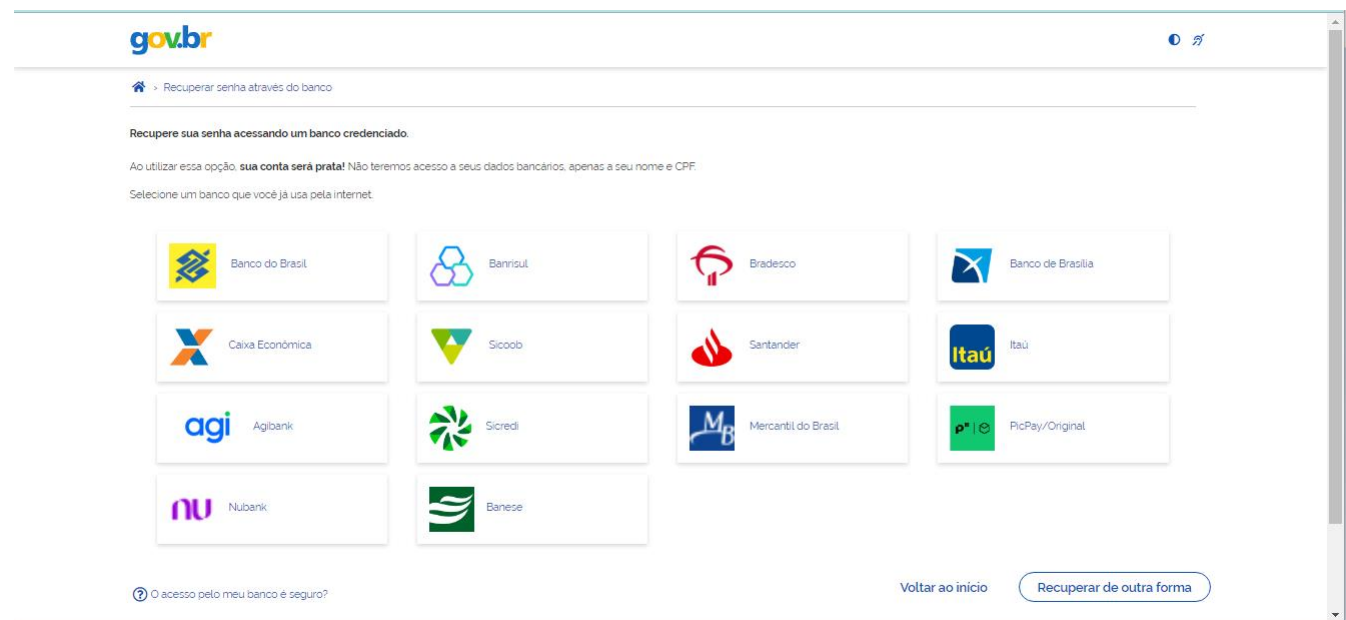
gov.br

> Recuperar senha através do banco

Recupere sua senha acessando um banco credenciado.

Ao utilizar essa opção, sua conta será prata! Não teremos acesso a seus dados bancários, apenas a seu nome e CPF.

Selecione um banco que você já usa pela internet.

Banco do Brasil

Banrisul

Bradesco

Banco de Brasilia

Caixa Econômica

Sicoob

Santander

Itaú Itaú

agi Agibank

Sicredi

MB Mercantil do Brasil

PicPay/Original

nu Nubank

Banese

O acesso pelo meu banco é seguro?

Voltar ao início

Recuperar de outra forma